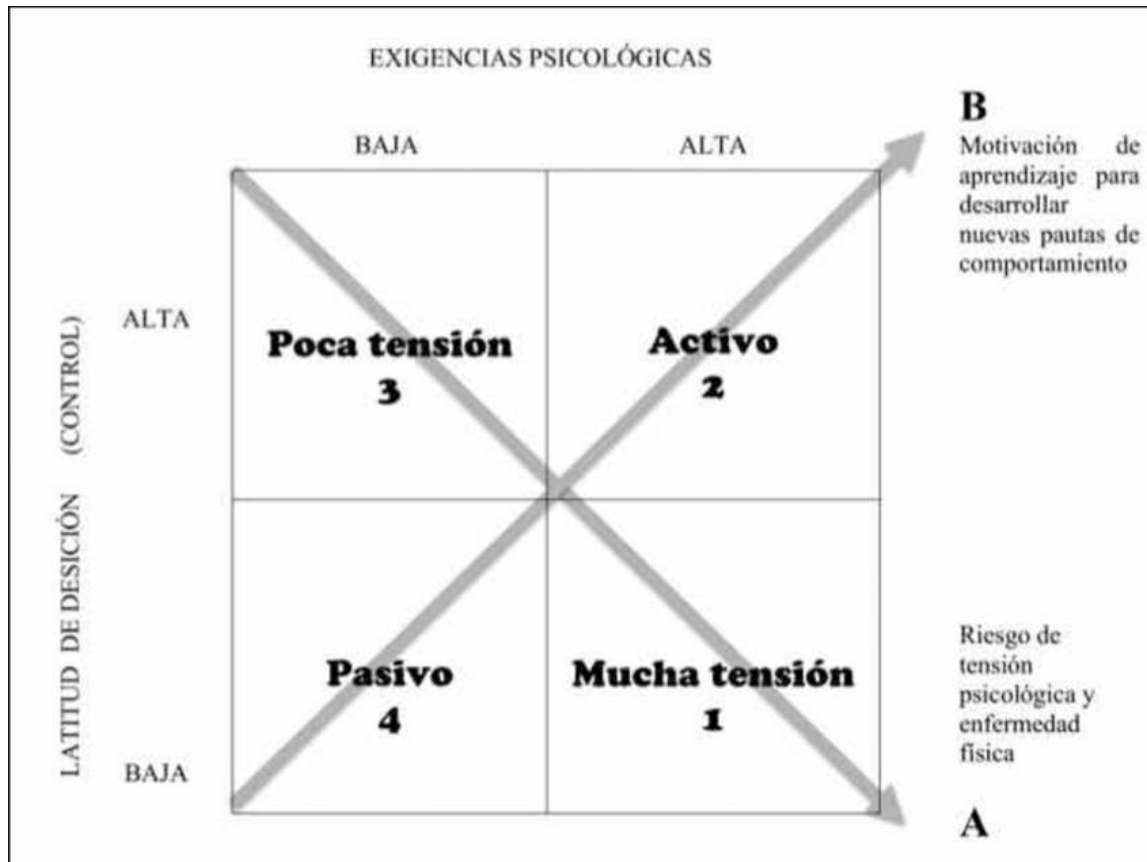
EXIGENCIAS PSICOLÓGICAS

BAJA

ALTA

B

Motivación de aprendizaje para desarrollar nuevas pautas de comportamiento

LATITUD DE DESICIÓN (CONTROL)

ALTA

Poca tensión
3

Activo
2

BAJA

Pasivo
4

Mucha tensión
1

Riesgo de tensión psicológica y enfermedad física

A